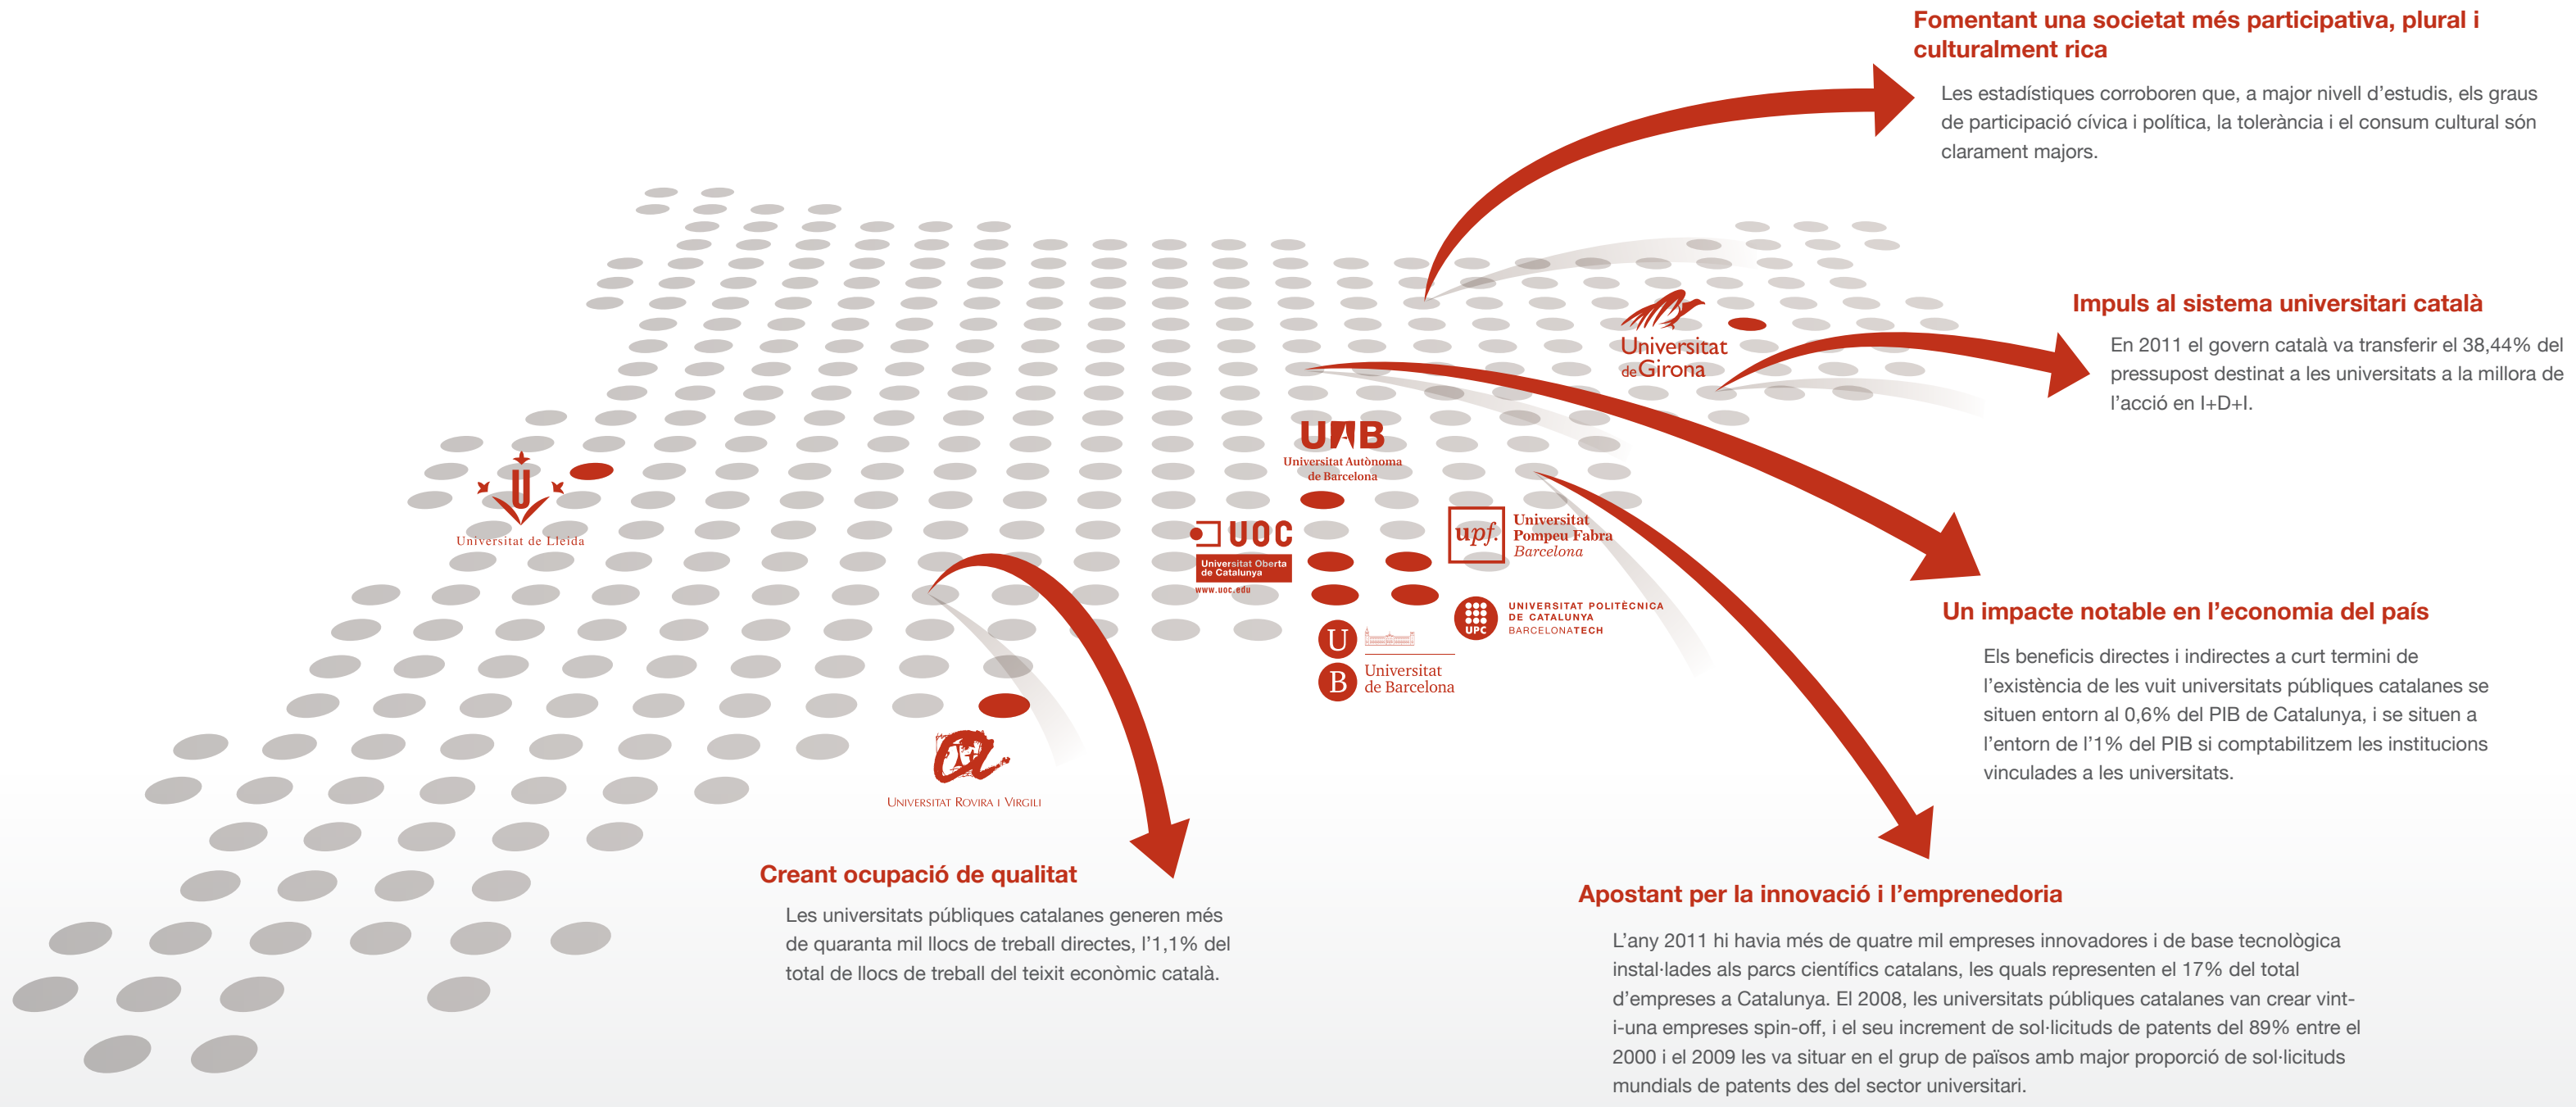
Fomentant una societat més participativa, plural i culturalment rica

Les estadístiques corroboren que, a major nivell d'estudis, els graus de participació cívica i política, la tolerància i el consum cultural són clarament majors.

Impuls al sistema universitari català

En 2011 el govern català va transferir el 38,44% del pressupost destinat a les universitats a la millora de l'acció en I+D+I.

Universitat de Girona

UAB Universitat Autònoma de Barcelona

Universitat de Lleida

UOC Universitat Oberta de Catalunya www.uoc.edu

upf. Universitat Pompeu Fabra Barcelona

UPC UNIVERSITAT POLITÈCNICA DE CATALUNYA BARCELONATECH

U B Universitat de Barcelona

Un impacte notable en l'economia del país

Els beneficis directes i indirectes a curt termini de l'existència de les vuit universitats públiques catalanes se situen entorn al 0,6% del PIB de Catalunya, i se situen a l'entorn de l'1% del PIB si comptabilitzem les institucions vinculades a les universitats.

Universitat Rovira i Virgili

Creant ocupació de qualitat

Les universitats públiques catalanes generen més de quaranta mil llocs de treball directes, l'1,1% del total de llocs de treball del teixit econòmic català.

Apostant per la innovació i l'emprenedoria

L'any 2011 hi havia més de quatre mil empreses innovadores i de base tecnològica instal·lades als parcs científics catalans, les quals representen el 17% del total d'empreses a Catalunya. El 2008, les universitats públiques catalanes van crear vint-i-una empreses spin-off, i el seu increment de sol·licituds de patents del 89% entre el 2000 i el 2009 les va situar en el grup de països amb major proporció de sol·licituds mundials de patents des del sector universitari.